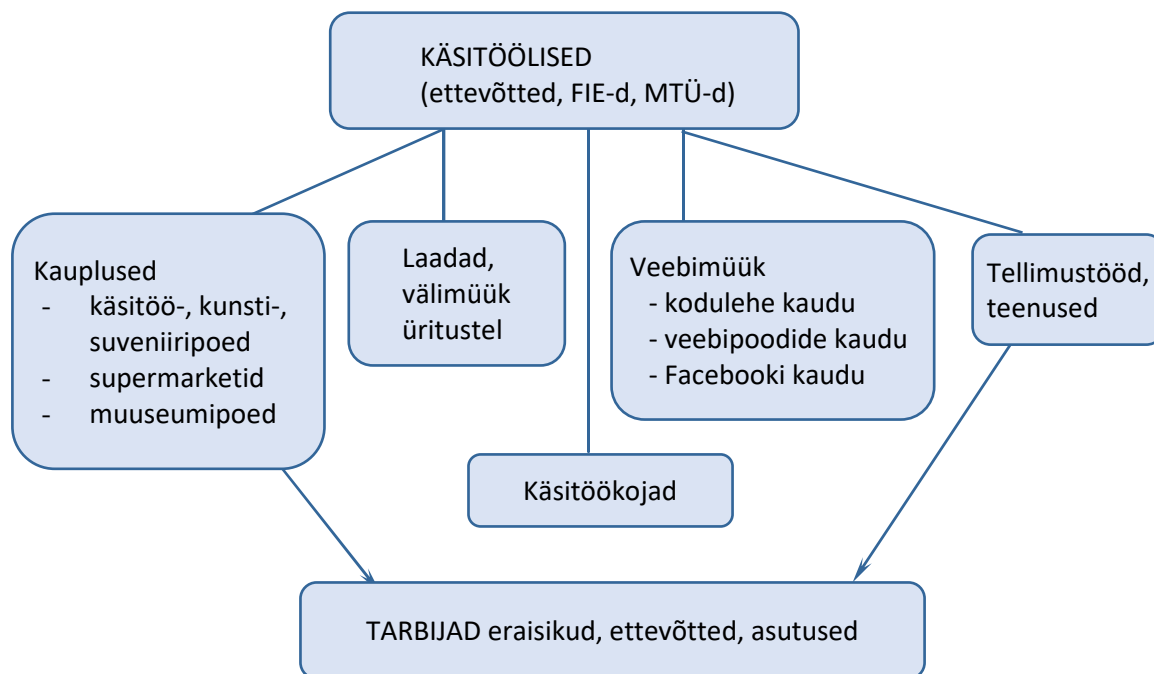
KÄSITÖÖLISED
(ettevõtted, FIE-d, MTÜ-d)

Kauplused
- käsitöö-, kunsti-, suveniiripoed
- supermarketid
- muuseumipoed

Laadad, välimüük üritustel

Veebimüük
- kodulehe kaudu
- veebipoodide kaudu
- Facebooki kaudu

Tellimustööd, teenused

Käsitöökojad

TARBIJAD eraisikud, ettevõtted, asutused